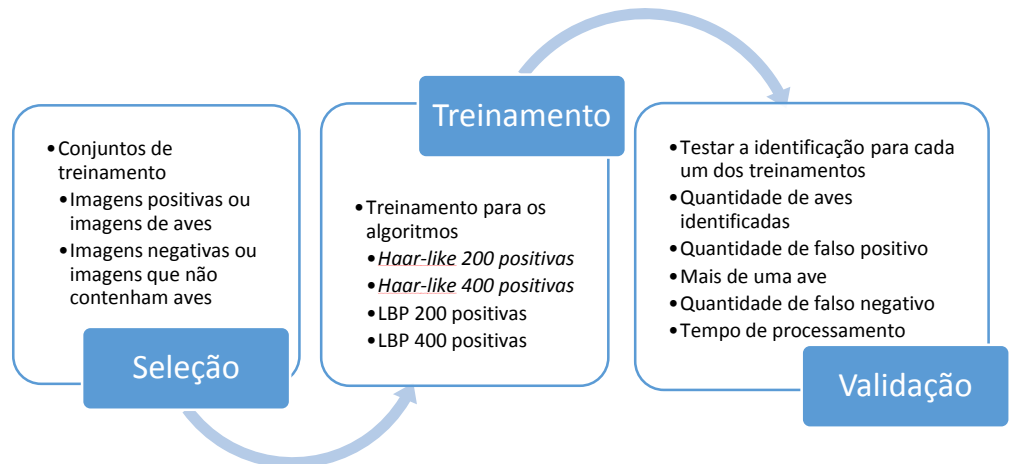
•Conjuntos de treinamento
•Imagens positivas ou imagens de aves
•Imagens negativas ou imagens que não contenham aves

Seleção

Treinamento

•Treinamento para os algoritmos
•*Haar-like 200 positivas*
•*Haar-like 400 positivas*
•LBP 200 positivas
•LBP 400 positivas

•Testar a identificação para cada um dos treinamentos
•Quantidade de aves identificadas
•Quantidade de falso positivo
•Mais de uma ave
•Quantidade de falso negativo
•Tempo de processamento

Validação